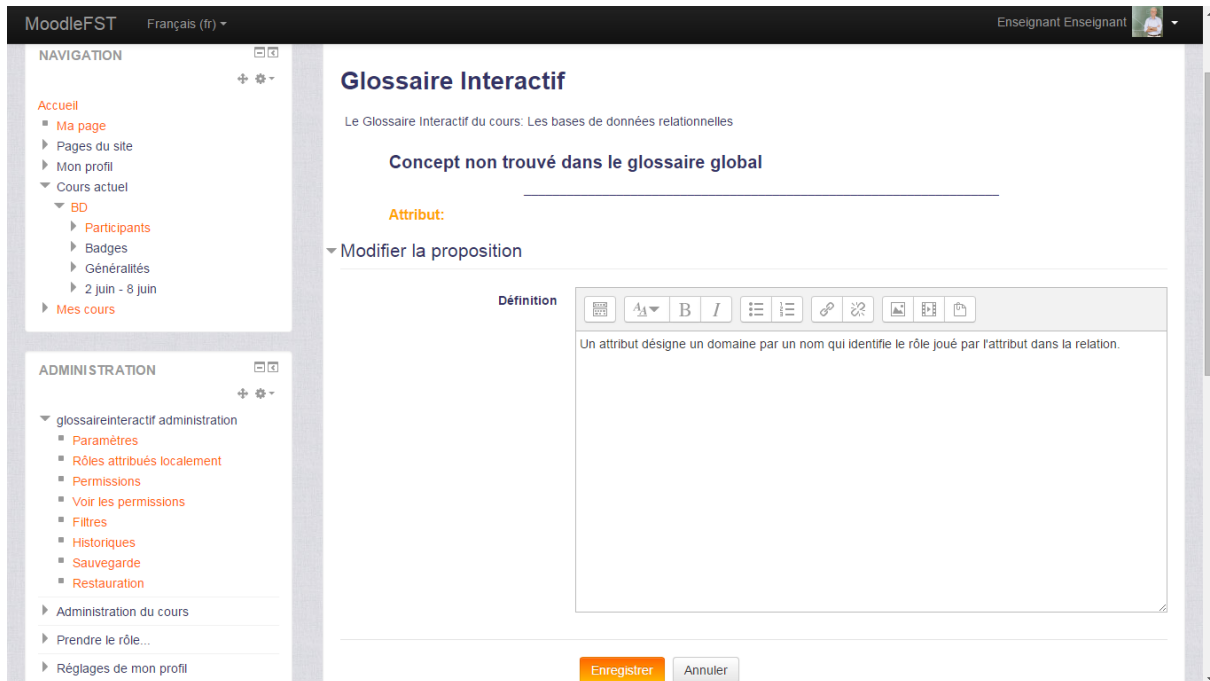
MoodleFST Français (fr)

Enseignant Enseignant

NAVIGATION

Accueil
Ma page
Pages du site
Mon profil
Cours actuel
BD
Participants
Badges
Généralités
2 juin - 8 juin
Mes cours

ADMINISTRATION

glossaireinteractif administration
Paramètres
Rôles attribués localement
Permissions
Voir les permissions
Filtres
Historiques
Sauvegarde
Restauration
Administration du cours
Prendre le rôle...
Réglages de mon profil

Glossaire Interactif

Le Glossaire Interactif du cours: Les bases de données relationnelles

Concept non trouvé dans le glossaire global

Attribut:

Modifier la proposition

Définition

Un attribut désigne un domaine par un nom qui identifie le rôle joué par l'attribut dans la relation.

Enregistrer Annuler